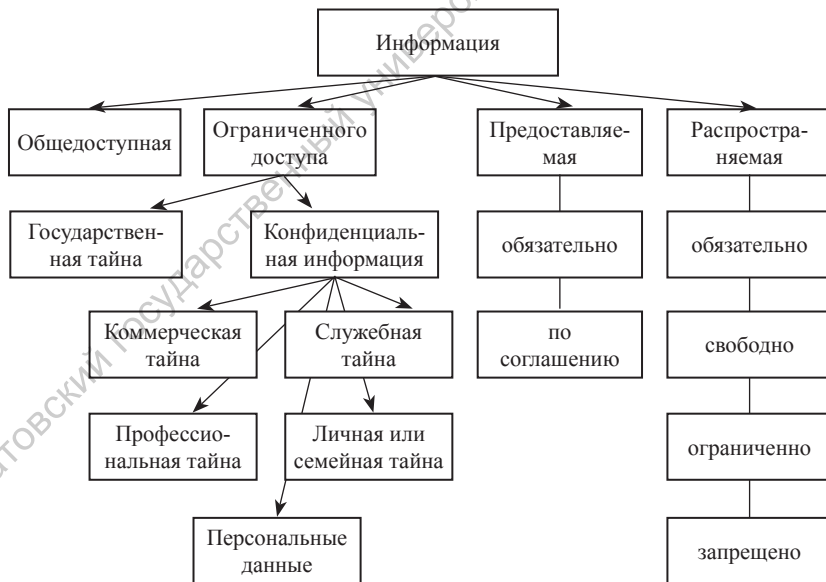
Информация

Общедоступная

Ограниченного доступа

Предоставляемая

Распространяемая

Государственная тайна

Конфиденциальная информация

обязательно

обязательно

Коммерческая тайна

Служебная тайна

по соглашению

свободно

Профессиональная тайна

Личная или семейная тайна

ограниченно

Персональные данные

запрещено

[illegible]товский государственный университет